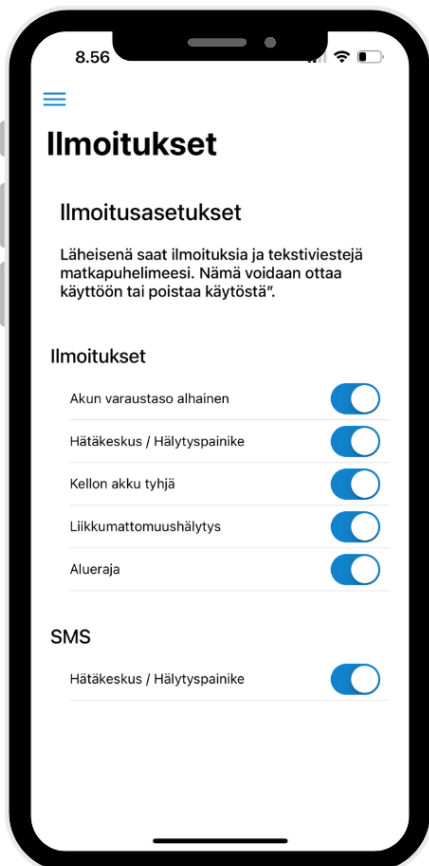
8.56

Ilmoitukset

Ilmoitusasetukset

Läheisenä saat ilmoituksia ja tekstiviestejä matkapuhelimeesi. Nämä voidaan ottaa käyttöön tai poistaa käytöstä".

Ilmoitukset

Akun varaustaso alhainen

Hätäkeskus / Hälytyspainike

Kellon akku tyhjä

Liikkumattomuushälytys

Alueraja

SMS

Hätäkeskus / Hälytyspainike